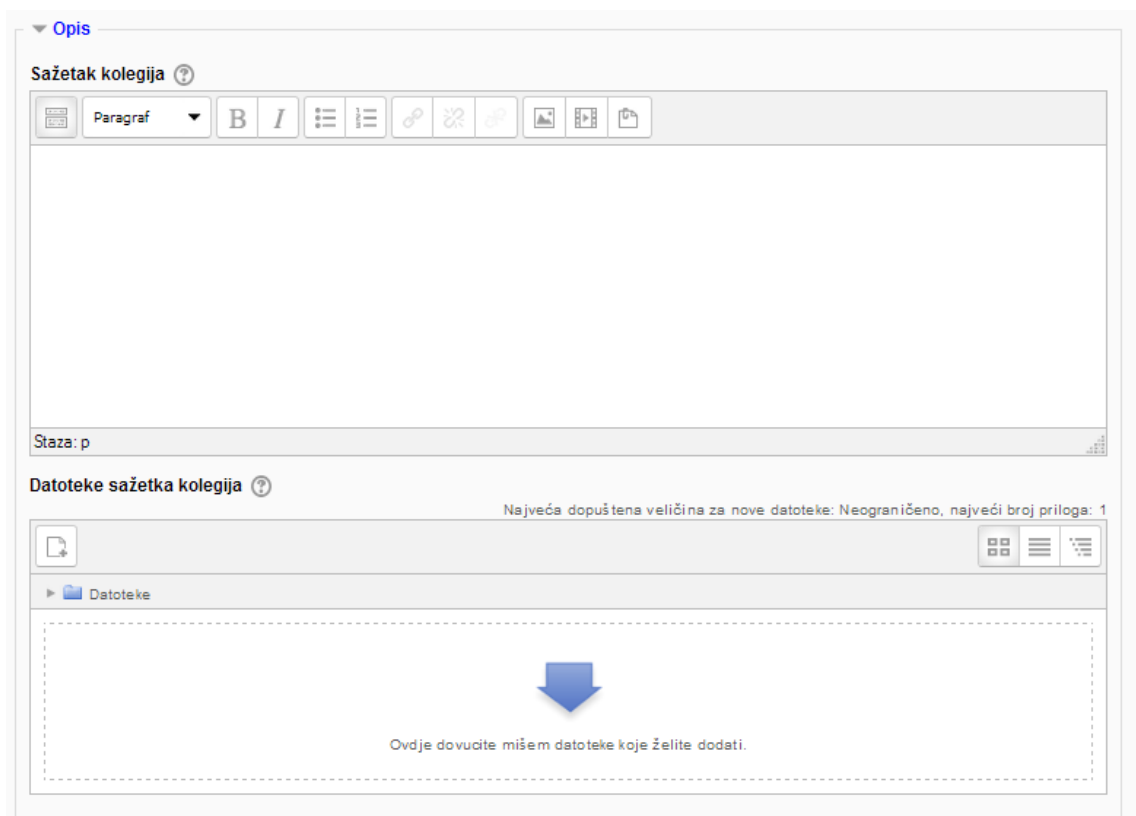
Opis

Sažetak kolegija

Paragraf

B I

Staza: p

Datoteke sažetka kolegija

Najveća dopuštena veličina za nove datoteke: Neograničeno, najveći broj priloga: 1

Datoteke

Ovdje dovucite mišem datoteke koje želite dodati.